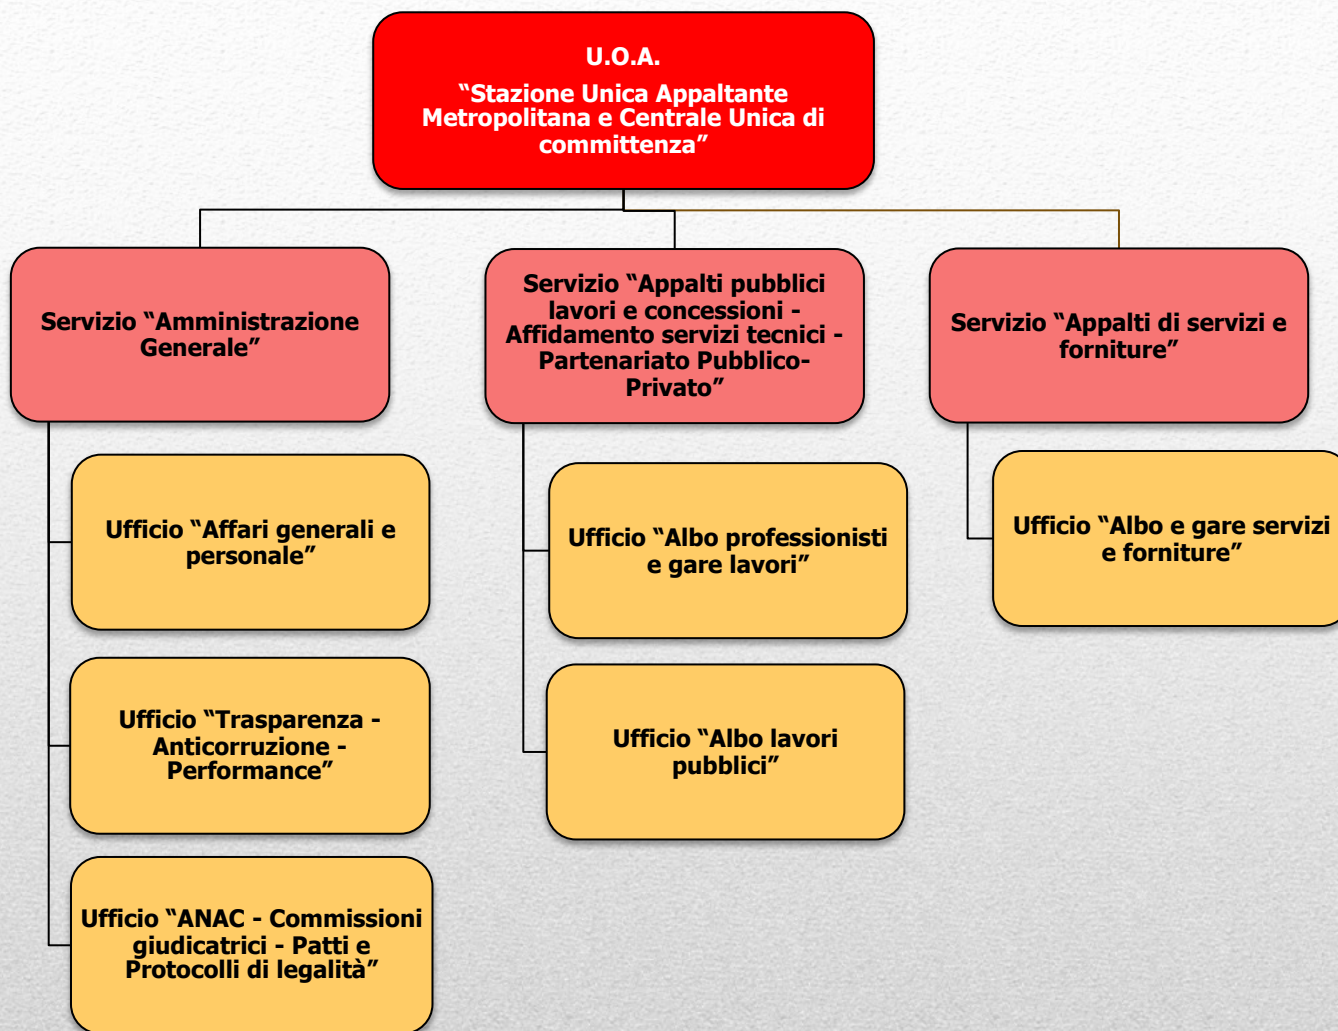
U.O.A.

“Stazione Unica Appaltante Metropolitana e Centrale Unica di committenza”

Servizio “Amministrazione Generale”

Ufficio “Affari generali e personale”

Ufficio “Trasparenza - Anticorruzione - Performance”

Ufficio “ANAC - Commissioni giudicatrici - Patti e Protocolli di legalità”

Servizio “Appalti pubblici lavori e concessioni - Affidamento servizi tecnici - Partenariato Pubblico-Privato”

Ufficio “Albo professionisti e gare lavori”

Ufficio “Albo lavori pubblici”

Servizio “Appalti di servizi e forniture”

Ufficio “Albo e gare servizi e forniture”